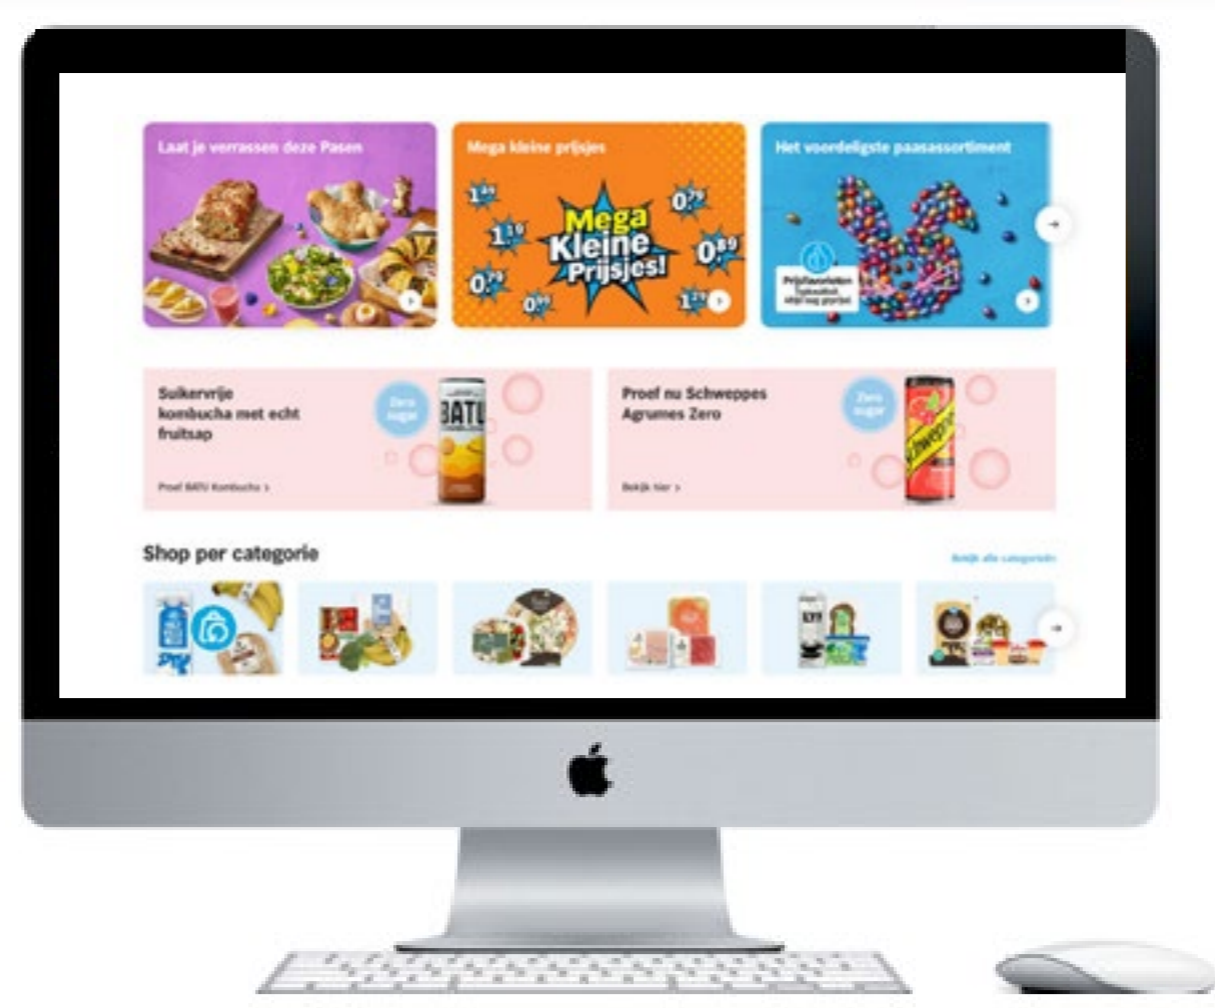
Laat je verrassen deze Pasen

Mega kleine prijsjes

$1^{49}$ $0^{79}$ $1^{19}$ Mega Kleine Prijsjes! $0^{89}$ $0^{79}$ $0^{99}$ $1^{79}$

Het voordeligste paasassortiment

Prijsfavorieten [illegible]

Suikervrije kombucha met echt fruitsap

Zero sugar

BATU

Proef BATU Kombucha >

Proef nu Schweppes Agrumes Zero

Zero sugar

Schweppes

Bekijk hier >

Shop per categorie

Bekijk alle categorieën